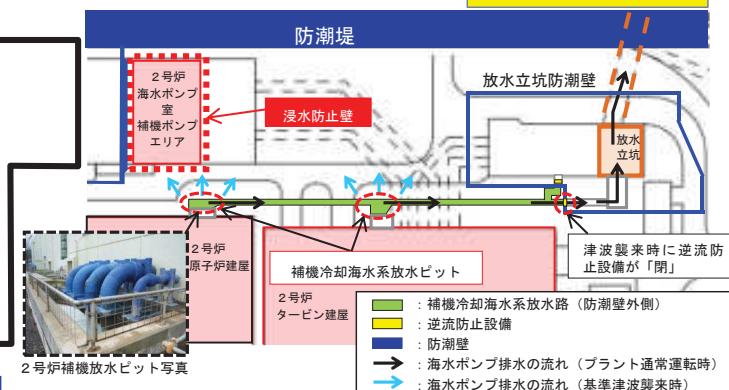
防潮堤

２号炉
海水ポンプ
室
補機ポンプ
エリア

浸水防止壁

放水立坑防潮壁

放水
立坑

２号炉
原子炉建屋

補機冷却海水系放水ピット

津波襲来時に逆流防止設備が「閉」

２号炉
タービン建屋

２号炉補機放水ピット写真

：補機冷却海水系放水路（防潮壁外側）
：逆流防止設備
：防潮壁
：海水ポンプ排水の流れ（プラント通常運転時）
：海水ポンプ排水の流れ（基準津波襲来時）